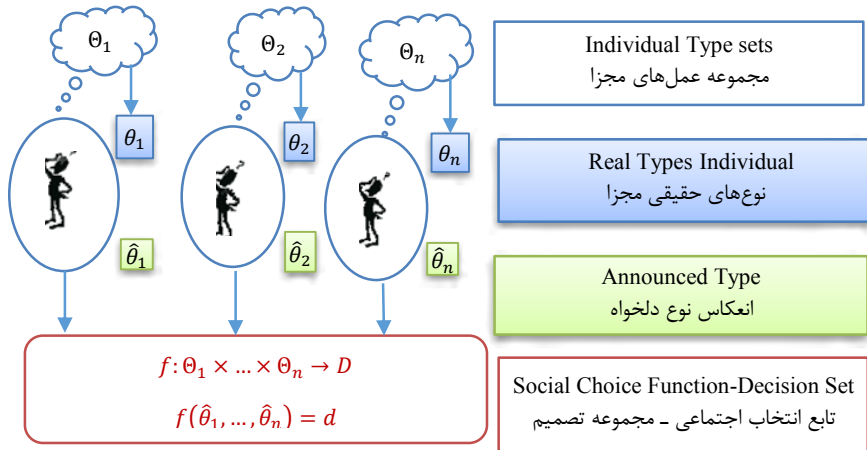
$\Theta_1$

$\Theta_2$

$\Theta_n$

$\theta_1$

$\theta_2$

$\theta_n$

$\hat{\theta}_1$

$\hat{\theta}_2$

$\hat{\theta}_n$

$f: \Theta_1 \times \ldots \times \Theta_n \rightarrow D$

$f(\hat{\theta}_1, \ldots, \hat{\theta}_n) = d$

Individual Type sets
مجموعه عمل‌های مجزا

Real Types Individual
نوع‌های حقیقی مجزا

Announced Type
انعکاس نوع دلخواه

Social Choice Function-Decision Set
تابع انتخاب اجتماعی ـ مجموعه تصمیم